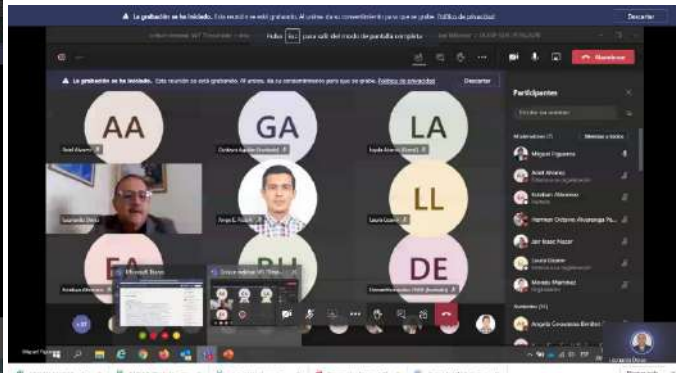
La grabación se ha iniciado. Esta reunión se está grabando. Al unirse, da su consentimiento para que se grabe. Política de privacidad

Descartar

Pulse Esc para salir del modo de pantalla completa

Abandonar

La grabación se ha iniciado. Esta reunión se está grabando. Al unirse, da su consentimiento para que se grabe. Política de privacidad

Descartar

AA

GA

LA

Ariel Alvarez

Gustavo Aguilar (Invitado)

Leydis Alvarez (Guest)

Leonardo Perez

Jorge E. Rubio

Laura Lozano

LL

EA

DE

Microsoft Teams

Participantes

Miguel Figueroa

Ariel Alvarez

Esteban Alvarez

Harrison Ordonez Alvarenga Pa...

Jan Isaac Nasar

Laura Lozano

Moraes Martinez

Angela Cossolanes Benitez

Leonardo Perez

Miguel Figueroa